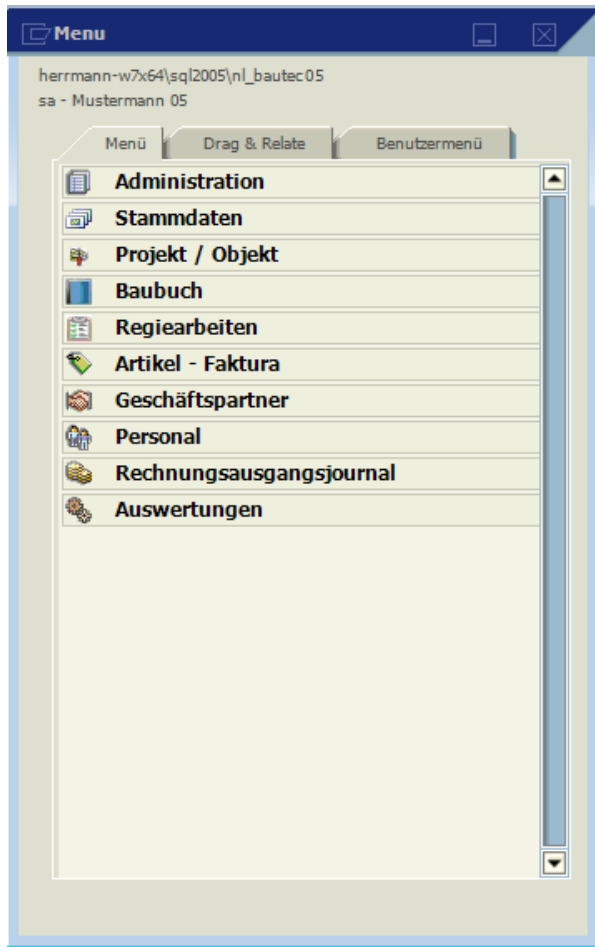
Menu

herrmann-w7x64\sql2005\nl_bautec05
sa - Mustermann 05

Menü
Drag & Relate
Benutzermenü

Administration
Stammdaten
Projekt / Objekt
Baubuch
Regiearbeiten
Artikel - Faktura
Geschäftspartner
Personal
Rechnungsausgangsjournal
Auswertungen